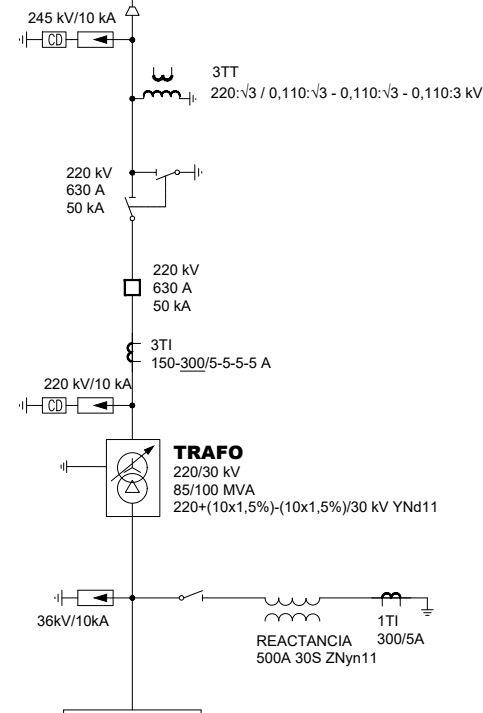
245 kV/10 kA

CD

3TT
220:√3 / 0,110:√3 - 0,110:√3 - 0,110:3 kV

220 kV
630 A
50 kA

220 kV
630 A
50 kA

3TI
150-300/5-5-5-5 A

220 kV/10 kA

CD

TRAFO
220/30 kV
85/100 MVA
220+(10x1,5%)-(10x1,5%)/30 kV YNd11

36kV/10kA

REACTANCIA
500A 30S ZNyn11

1TI
300/5A